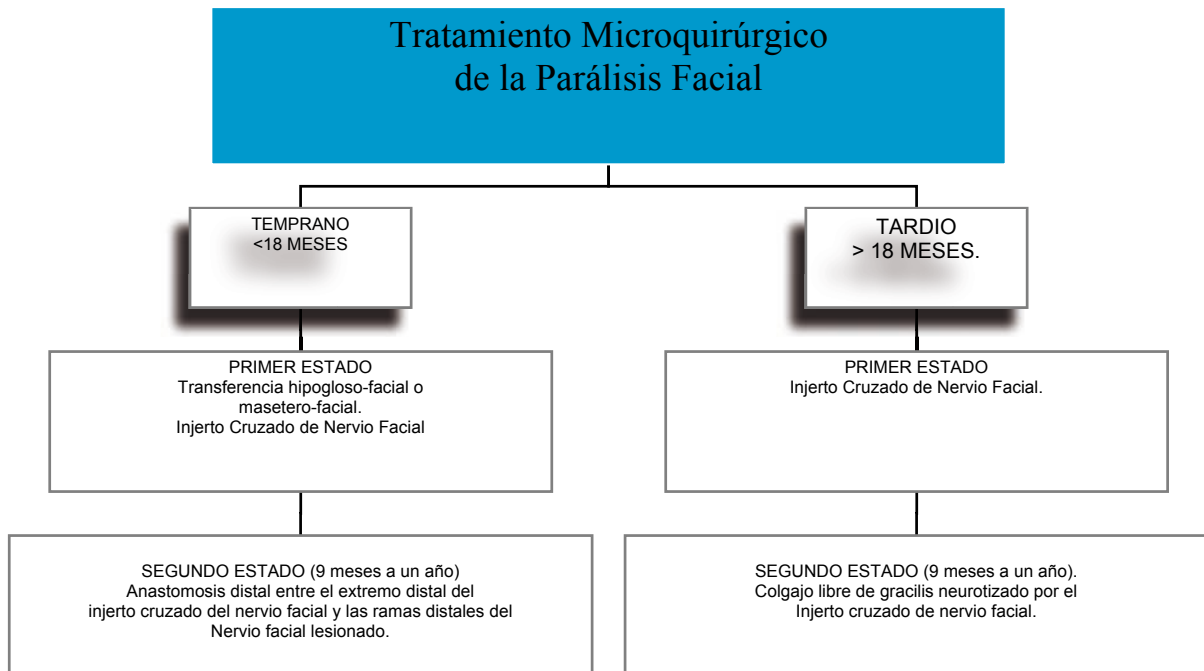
Tratamiento Microquirúrgico
de la Parálisis Facial

TEMPRANO
<18 MESES

TARDIO
> 18 MESES.

PRIMER ESTADO
Transferencia hipogloso-facial o masetero-facial.
Injerto Cruzado de Nervio Facial

PRIMER ESTADO
Injerto Cruzado de Nervio Facial.

SEGUNDO ESTADO (9 meses a un año)
Anastomosis distal entre el extremo distal del injerto cruzado del nervio facial y las ramas distales del Nervio facial lesionado.

SEGUNDO ESTADO (9 meses a un año).
Colgajo libre de gracilis neurotizado por el Injerto cruzado de nervio facial.